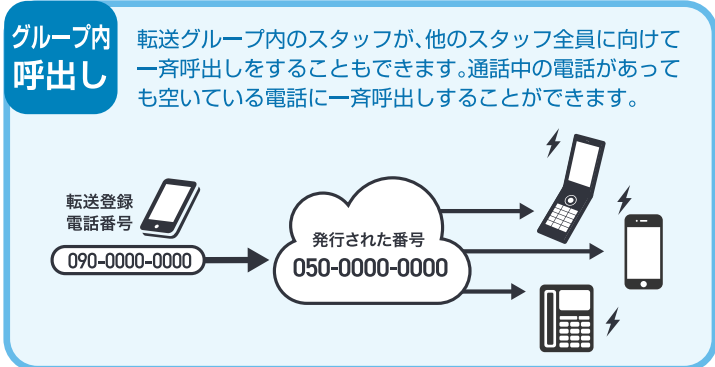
グループ内
呼出し

転送グループ内のスタッフが、他のスタッフ全員に向けて一斉呼出しをすることもできます。通話中の電話があっても空いている電話に一斉呼出しすることができます。

転送登録
電話番号

090-0000-0000

発行された番号
050-0000-0000